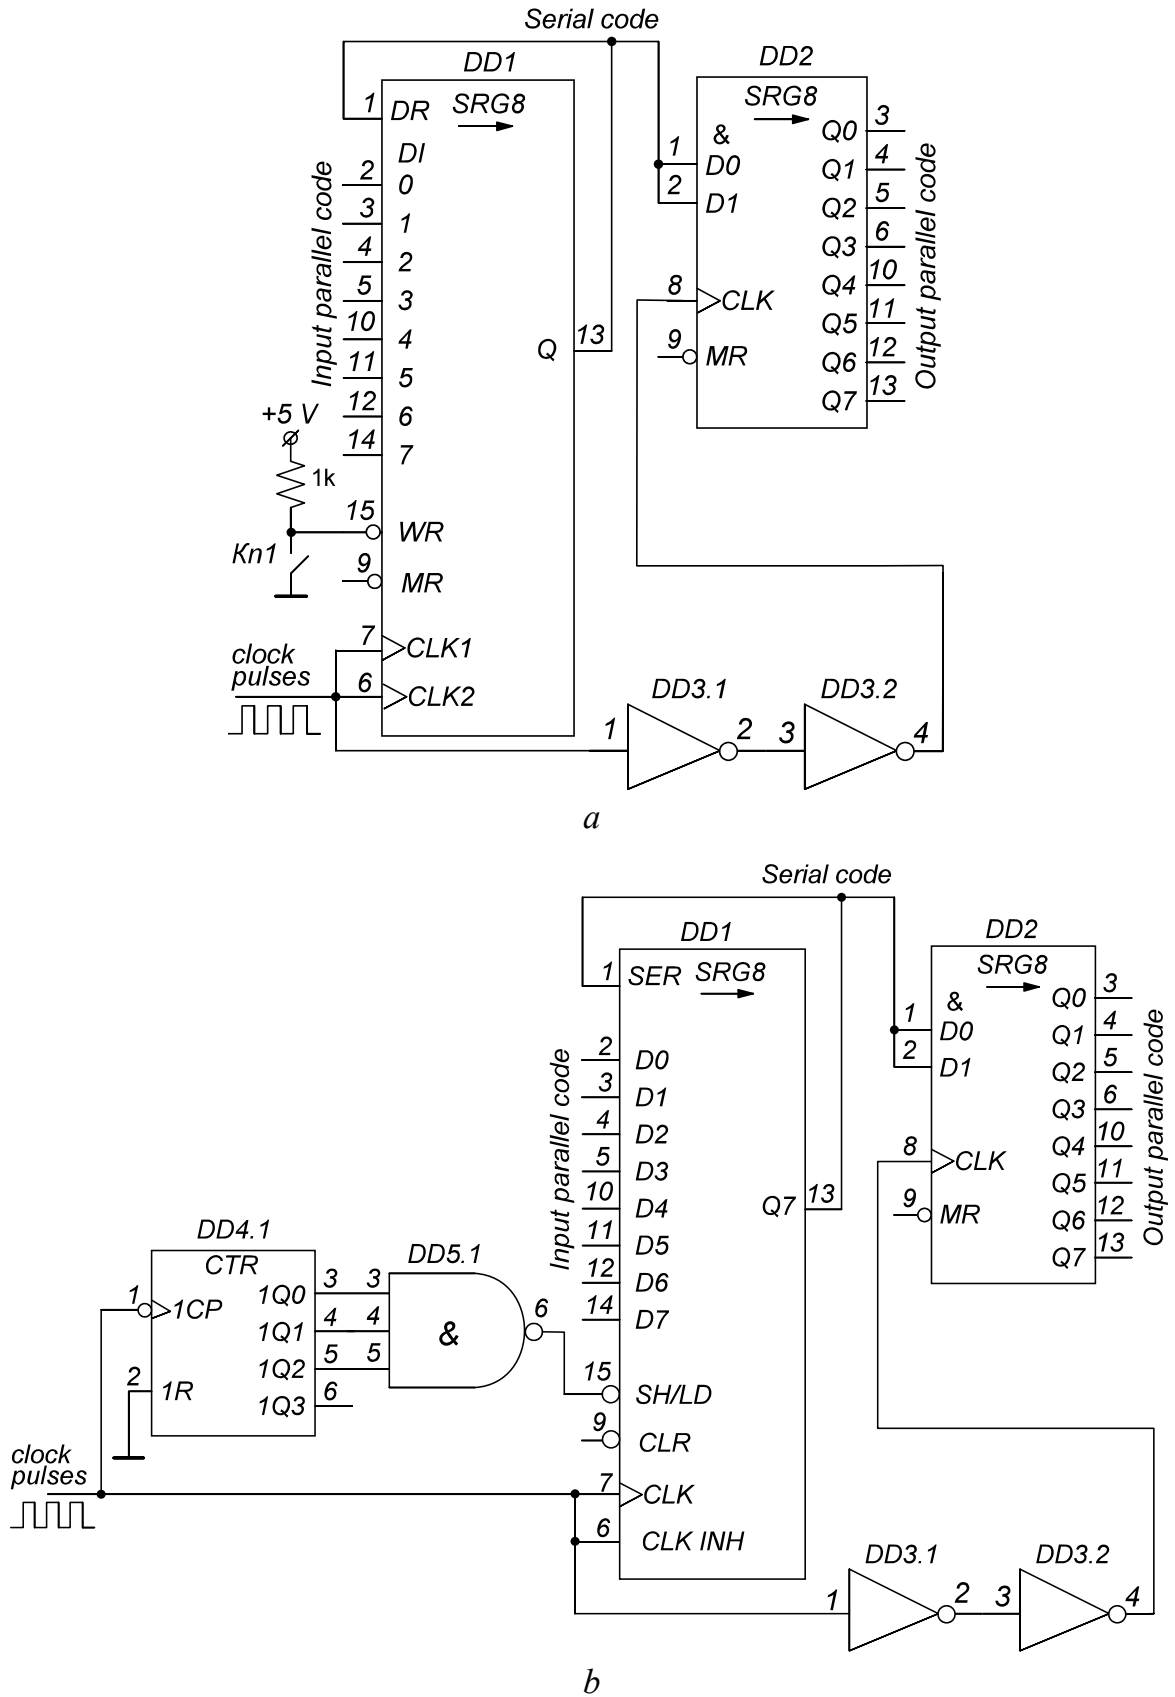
Serial code

DD1
1 DR SRG8
DI
2 0
3 1
4 2
5 3
10 4
11 5
12 6
14 7
Input parallel code
Q 13
+5 V
1k
15 WR
Kn1
9 MR
7 CLK1
clock pulses
6 CLK2

DD2
SRG8
1 & D0
2 D1
8 CLK
9 MR
Q0 3
Q1 4
Q2 5
Q3 6
Q4 10
Q5 11
Q6 12
Q7 13
Output parallel code

DD3.1
1 2
DD3.2
3 4

a

Serial code

DD1
1 SER SRG8
2 D0
3 D1
4 D2
5 D3
10 D4
11 D5
12 D6
14 D7
Input parallel code
Q7 13
15 SH/LD
9 CLR
7 CLK
6 CLK INH

DD2
SRG8
1 & D0
2 D1
8 CLK
9 MR
Q0 3
Q1 4
Q2 5
Q3 6
Q4 10
Q5 11
Q6 12
Q7 13
Output parallel code

DD4.1
CTR
1 1CP
2 1R
1Q0 3
1Q1 4
1Q2 5
1Q3 6

DD5.1
3
4
5
&
6

clock pulses

DD3.1
1 2
DD3.2
3 4

b